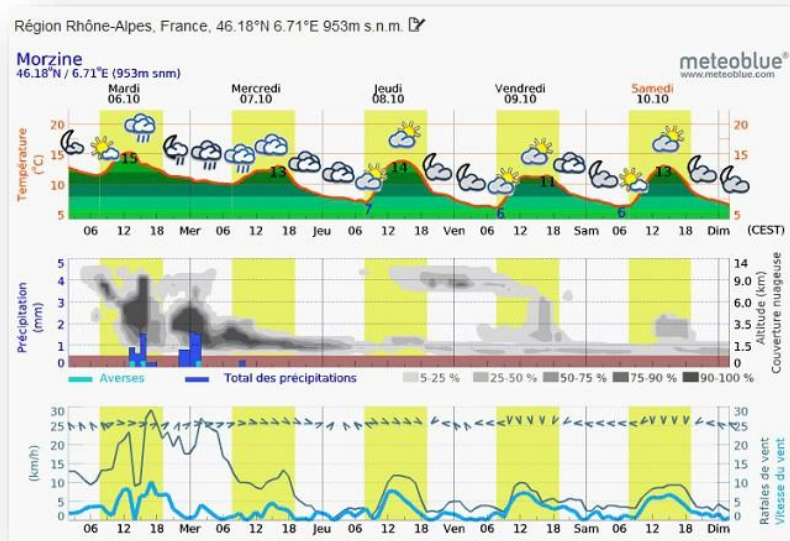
Région Rhône-Alpes, France, 46.18°N 6.71°E 953m s.n.m.

Morzine
46.18°N / 6.71°E (953m snm)

meteoblue
www.meteoblue.com

Mardi 06.10
Mercredi 07.10
Jeudi 08.10
Vendredi 09.10
Samedi 10.10

Température (°C)
20
15
10
5

15
13
7
14
6
11
6
13

06 12 18 Mer 06 12 18 Jeu 06 12 18 Ven 06 12 18 Sam 06 12 18 Dim (CEST)

Précipitation (mm)
5
4
3
2
1
0

Altitude (km) Couverture nuageuse
14
9.0
6.0
3.5
1.5
0

Averses
Total des précipitations
5-25 %
25-50 %
50-75 %
75-90 %
90-100 %

(km/h)
30
25
20
15
10
5
0

Rafales de vent Vitesse du vent

06 12 18 Mer 06 12 18 Jeu 06 12 18 Ven 06 12 18 Sam 06 12 18 Dim